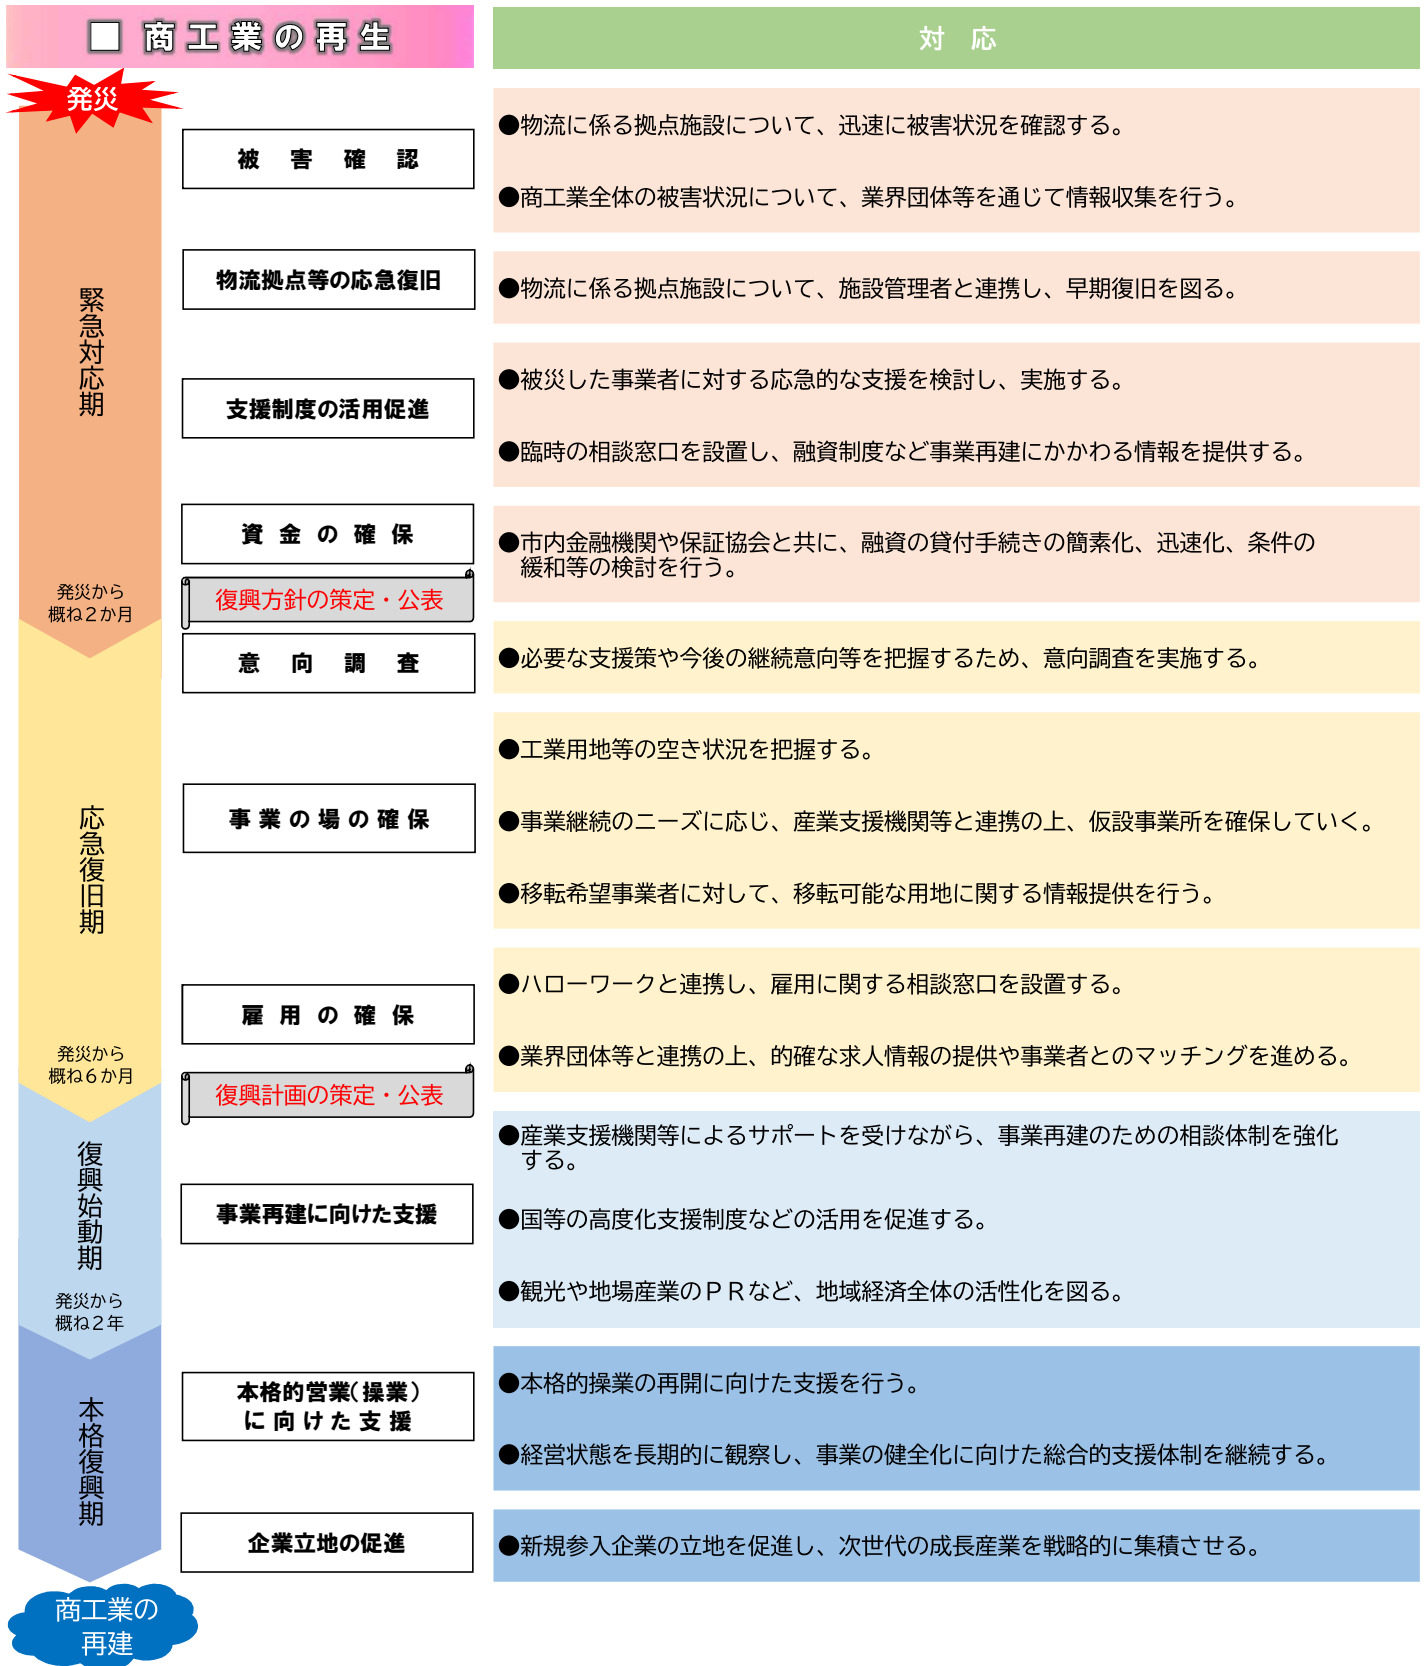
□ 商工業の再生

対 応

発災

緊急対応期

被 害 確 認

●物流に係る拠点施設について、迅速に被害状況を確認する。

●商工業全体の被害状況について、業界団体等を通じて情報収集を行う。

物流拠点等の応急復旧

●物流に係る拠点施設について、施設管理者と連携し、早期復旧を図る。

支援制度の活用促進

●被災した事業者に対する応急的な支援を検討し、実施する。

●臨時の相談窓口を設置し、融資制度など事業再建にかかわる情報を提供する。

資 金 の 確 保

●市内金融機関や保証協会と共に、融資の貸付手続きの簡素化、迅速化、条件の緩和等の検討を行う。

発災から概ね２か月

復興方針の策定・公表

応急復旧期

意 向 調 査

●必要な支援策や今後の継続意向等を把握するため、意向調査を実施する。

事 業 の 場 の 確 保

●工業用地等の空き状況を把握する。

●事業継続のニーズに応じ、産業支援機関等と連携の上、仮設事業所を確保していく。

●移転希望事業者に対して、移転可能な用地に関する情報提供を行う。

雇 用 の 確 保

●ハローワークと連携し、雇用に関する相談窓口を設置する。

●業界団体等と連携の上、的確な求人情報の提供や事業者とのマッチングを進める。

発災から概ね６か月

復興計画の策定・公表

復興始動期

事業再建に向けた支援

●産業支援機関等によるサポートを受けながら、事業再建のための相談体制を強化する。

●国等の高度化支援制度などの活用を促進する。

●観光や地場産業のＰＲなど、地域経済全体の活性化を図る。

発災から概ね２年

本格復興期

本格的営業(操業)に向けた支援

●本格的操業の再開に向けた支援を行う。

●経営状態を長期的に観察し、事業の健全化に向けた総合的支援体制を継続する。

企業立地の促進

●新規参入企業の立地を促進し、次世代の成長産業を戦略的に集積させる。

商工業の再建